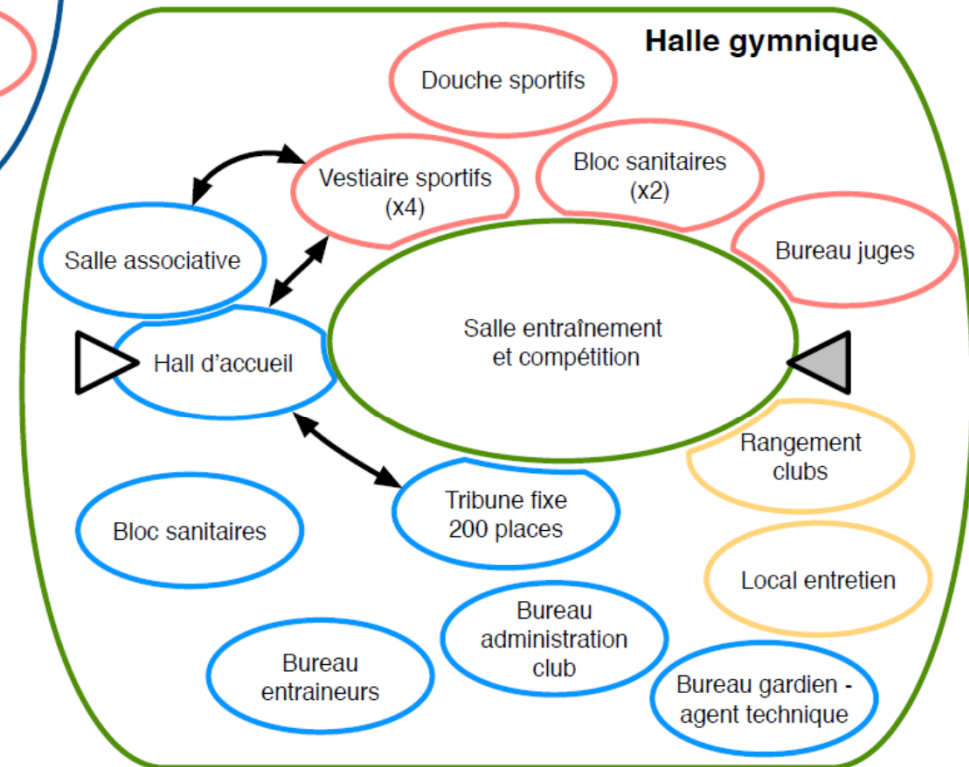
Halle gymnique

Douche sportifs

Vestiaire sportifs (x4)

Bloc sanitaires (x2)

Salle associative

Bureau juges

Hall d'accueil

Salle entraînement et compétition

Rangement clubs

Tribune fixe 200 places

Bloc sanitaires

Local entretien

Bureau administration club

Bureau entraineurs

Bureau gardien - agent technique